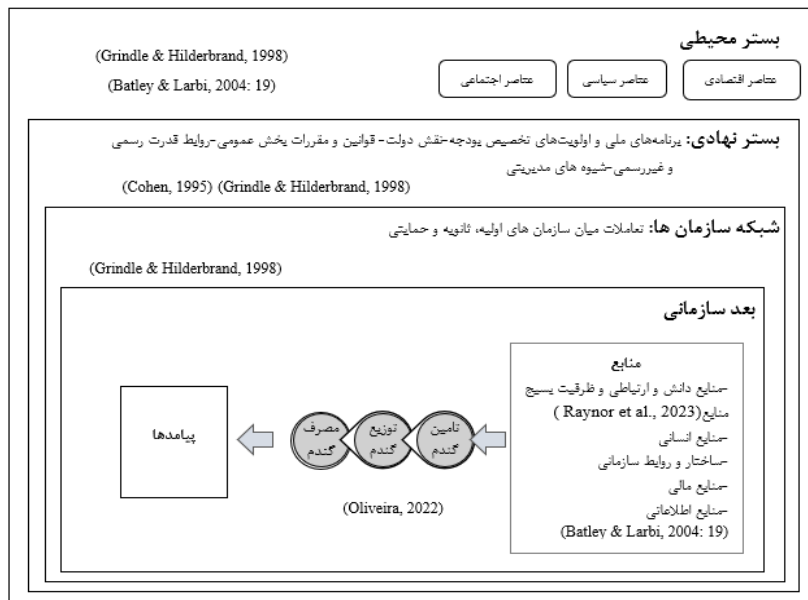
بستر محیطی

عناصر اقتصادی

عناصر سیاسی

عناصر اجتماعی

(Grindle & Hilderbrand, 1998)

(Batley & Larbi, 2004: 19)

بستر نهادی: برنامه‌های ملی و اولویت‌های تخصیص بودجه-نقش دولت- قوانین و مقررات بخش عمومی-روابط قدرت رسمی و غیررسمی-شیوه های مدیریتی

(Cohen, 1995) (Grindle & Hilderbrand, 1998)

شبکه سازمان ها: تعاملات میان سازمان های اولیه، ثانویه و حمایتی

(Grindle & Hilderbrand, 1998)

بعد سازمانی

منابع
-منابع دانش و ارتباطی و ظرفیت بسیج منابع( Raynor et al., 2023)
-منابع انسانی
-ساختار و روابط سازمانی
-منابع مالی
-منابع اطلاعاتی
(Batley & Larbi, 2004: 19)

تامین گندم

توزیع گندم

مصرف گندم

(Oliveira, 2022)

پیامدها